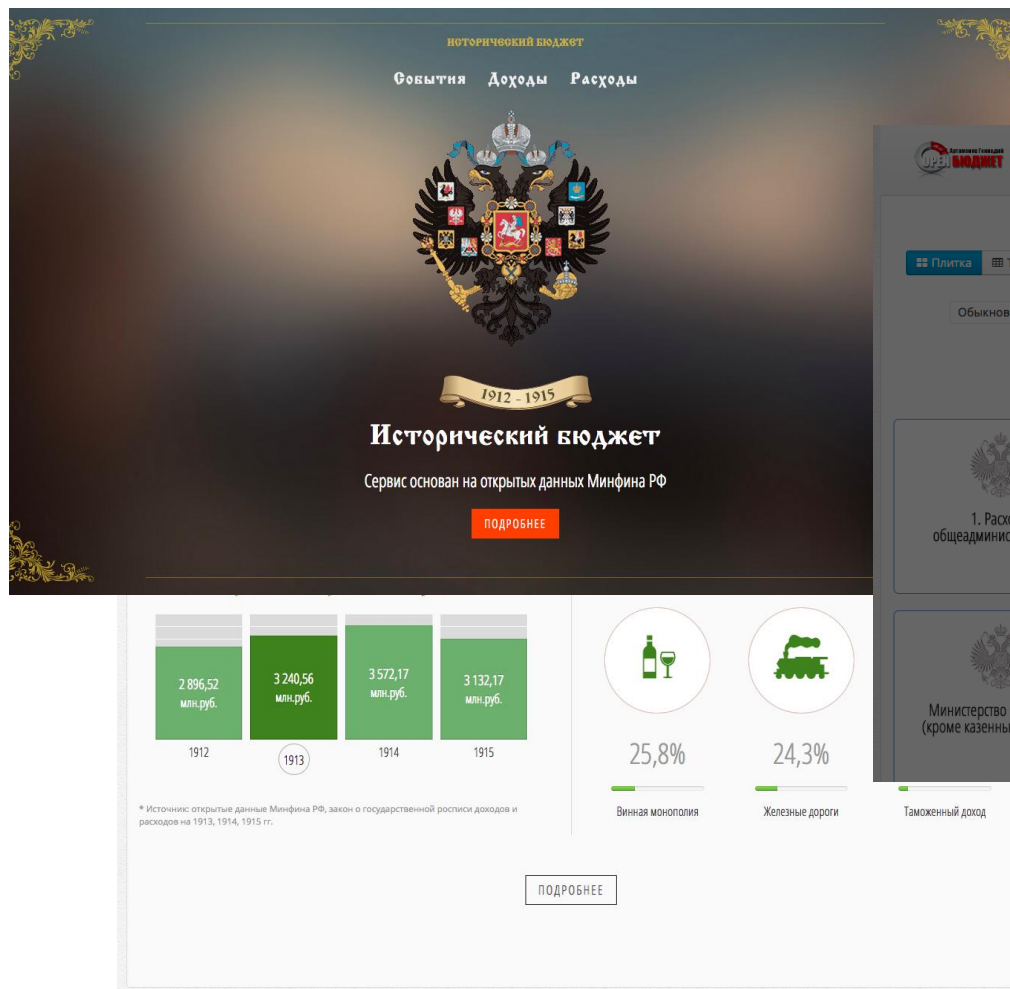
ИСТОРИЧЕСКИЙ БЮДЖЕТ

События Доходы Расходы

1912 - 1915

Исторический бюджет

Сервис основан на открытых данных Минфина РФ

ПОДРОБНЕЕ

ОТКРЫТЫЙ БЮДЖЕТ

Плитка

Обыкнов

1. Расх общеадминис

Министерство (кроме казенны

2 896,52 млн.руб.

3 240,56 млн.руб.

3 572,17 млн.руб.

3 132,17 млн.руб.

1912

1913

1914

1915

* Источник: открытые данные Минфина РФ, закон о государственной росписи доходов и расходов на 1913, 1914, 1915 гг.

25,8%

Винная монополия

24,3%

Железные дороги

Таможенный доход

ПОДРОБНЕЕ